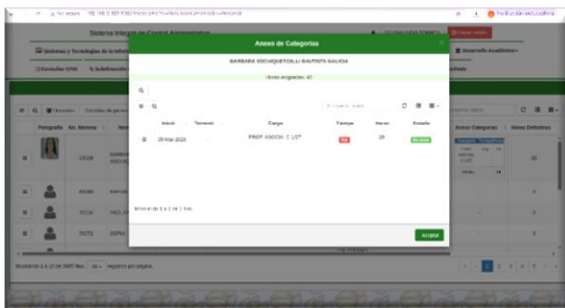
Sistema Integral de Control Administrativo

Anexo de Categorías

BARBARA XOCHIQUETZALLI BAUTISTA GALICIA

Horas asignadas: 40

| | Inicial | Terminal | Cargo | Tiempo | Horas | Estado |
|---|---|---|---|---|---|---|
| | 05-mar-2024 | - | PROF. ASOCIA. C 1/2T | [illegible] | 20 | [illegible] |

Mostrando 1 a 1 de 1 filas

Aceptar

Mostrando 1 a 10 de 1987 filas. 10 registros por página

Anexo Categorías

Horas Definitivas

Desarrollo Académico

Notificación educativa